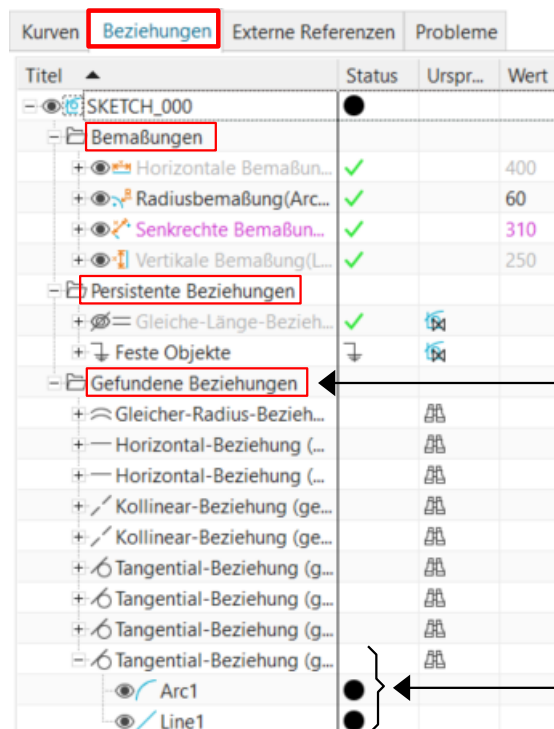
Kurven | Beziehungen | Externe Referenzen | Probleme

| Titel | Status | Urspr... | Wert |
|---|---|---|---|
| SKETCH_000 | ● | | |
| Bemaßungen | | | |
| Horizontale Bemaßun... | ✓ | | 400 |
| Radiusbemaßung(Arc... | ✓ | | 60 |
| Senkrechte Bemaßun... | ✓ | | 310 |
| Vertikale Bemaßung(L... | ✓ | | 250 |
| Persistente Beziehungen | | | |
| Gleiche-Länge-Bezieh... | ✓ | | |
| Feste Objekte | | | |
| Gefundene Beziehungen | | | |
| Gleicher-Radius-Bezieh... | | | |
| Horizontal-Beziehung (... | | | |
| Horizontal-Beziehung (... | | | |
| Kollinear-Beziehung (ge... | | | |
| Kollinear-Beziehung (ge... | | | |
| Tangential-Beziehung (g... | | | |
| Tangential-Beziehung (g... | | | |
| Tangential-Beziehung (g... | | | |
| Tangential-Beziehung (g... | | | |
| Arc1 | ● | | |
| Line1 | ● | | |